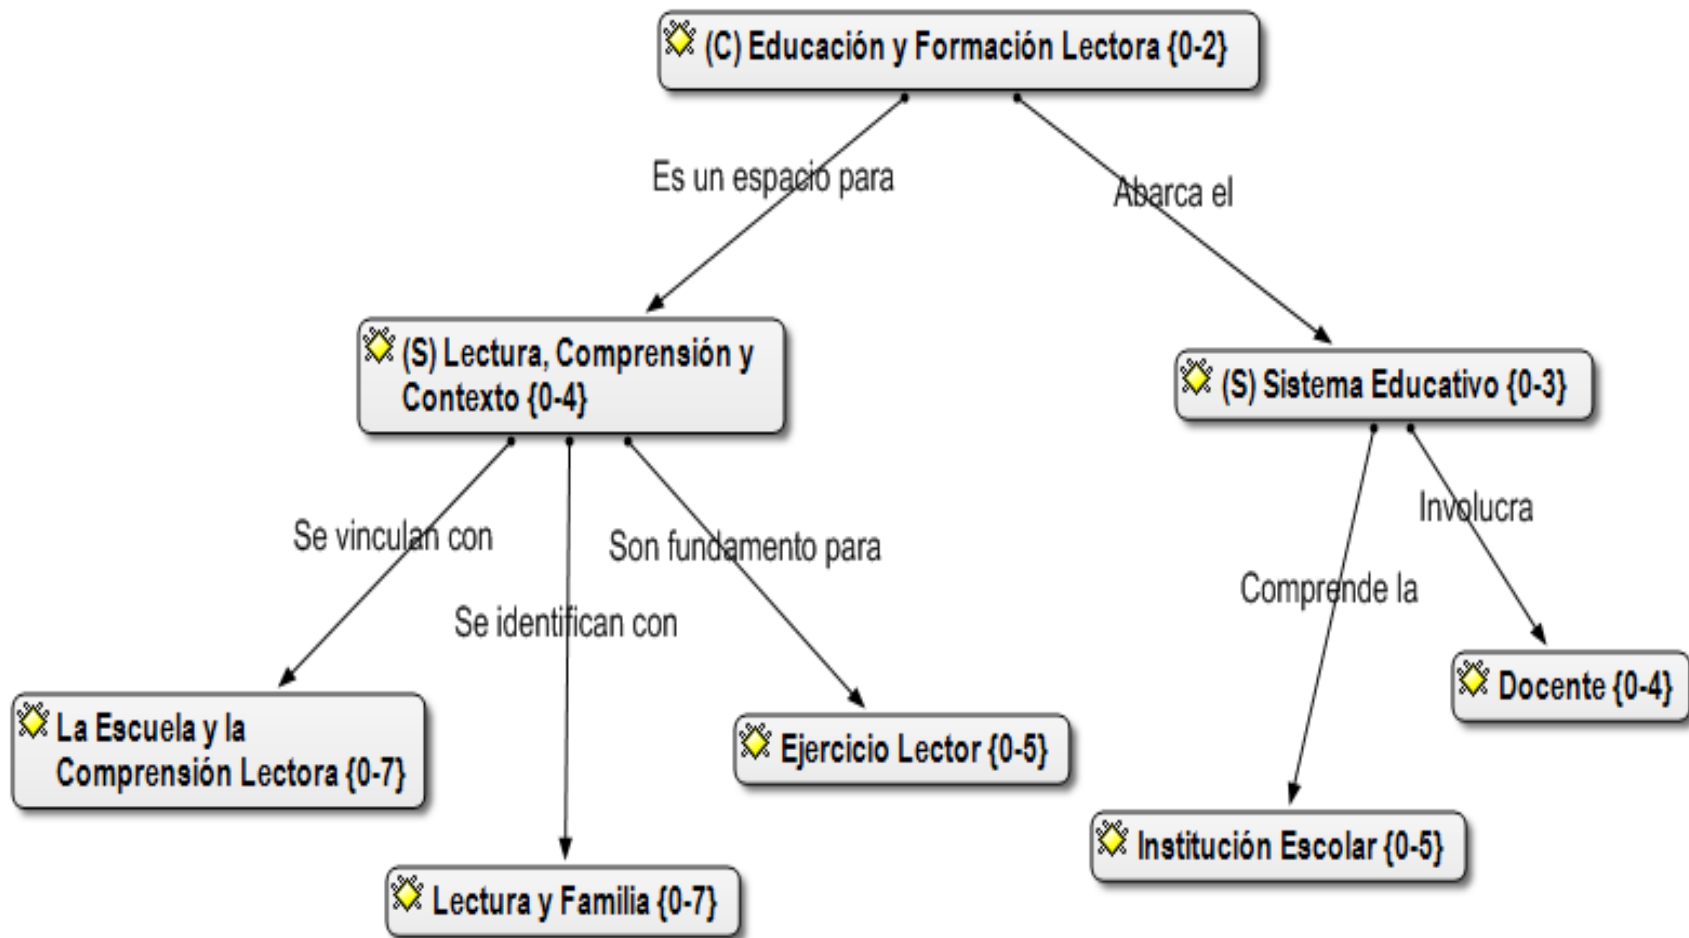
(C) Educación y Formación Lectora {0-2}

Es un espacio para

Abarca el

(S) Lectura, Comprensión y Contexto {0-4}

(S) Sistema Educativo {0-3}

Se vinculan con

Son fundamento para

Se identifican con

Involucra

Comprende la

Docente {0-4}

La Escuela y la Comprensión Lectora {0-7}

Ejercicio Lector {0-5}

Institución Escolar {0-5}

Lectura y Familia {0-7}